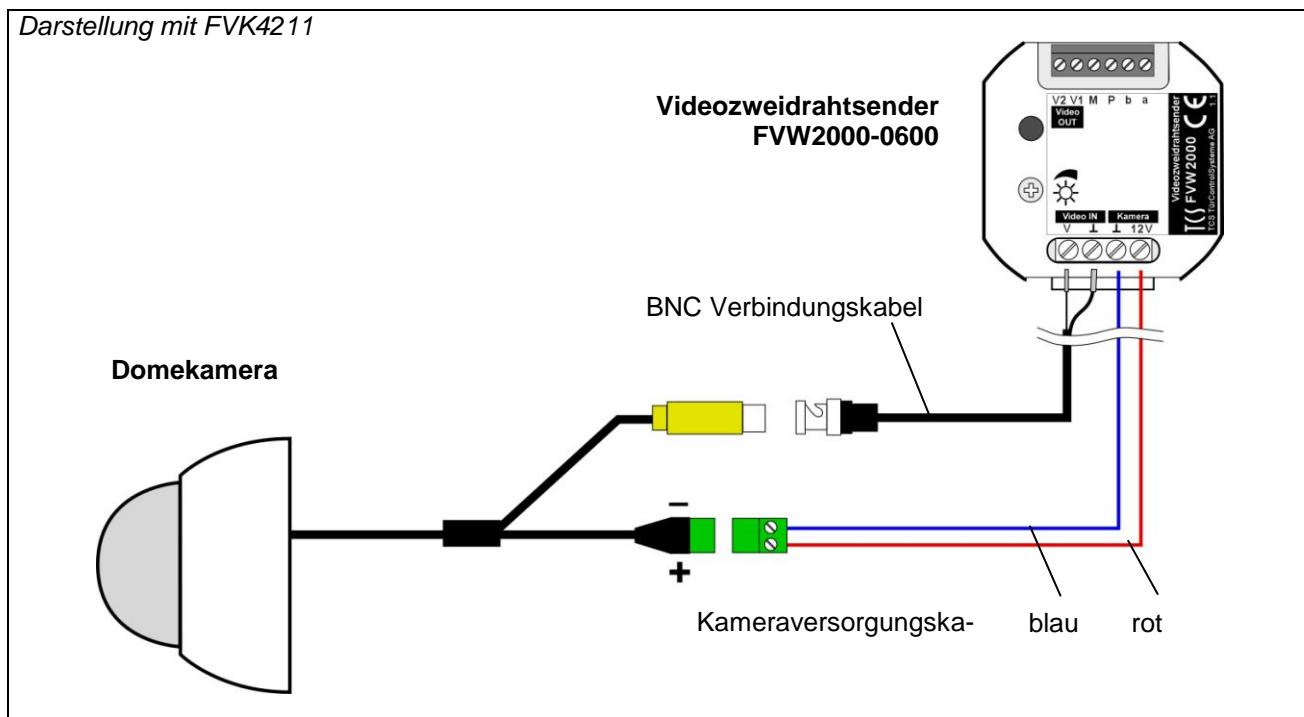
Darstellung mit FVK4211

Videozweidrahtsender
FVW2000-0600

V2 V1 M P b a
Video OUT
Videozweidrahtsender
FVW2000
TCS TürControlSysteme AG
1.1
Video IN
V ⊥
Kamera
⊥ 12V

BNC Verbindungskabel

Domekamera

–
+

Kameraversorgungska-

blau

rot